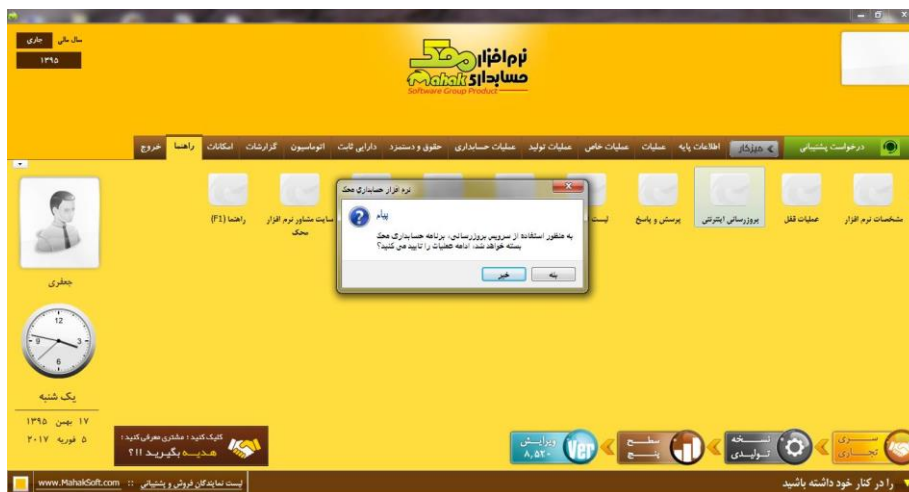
سال مالی جاری
۱۳۹۵

نرم افزار محک
حسابداری
Mahak
Software Group Product

درخواست پشتیبانی
میزکار
اطلاعات پایه
عملیات
عملیات خاص
عملیات تولید
عملیات حسابداری
حقوق و دستمزد
دارایی ثابت
اتوماسیون
گزارشات
امکانات
راهنما
خروج

مشخصات نرم افزار
عملیات قفل
بروزرسانی اینترنتی
پرسش و پاسخ
لیست
سایت مشاور نرم افزار محک
راهنما (F1)

نرم افزار حسابداری محک
پیام
به منظور استفاده از سرویس بروزرسانی، برنامه حسابداری محک بسته خواهد شد. ادامه عملیات را تایید می کنید؟
بله
خیر

جعفری

12
3
6
9

یک شنبه
۱۷ بهمن ۱۳۹۵
۵ فوریه ۲۰۱۷

کلیک کنید ؛ مشتری معرفی کنید ؛
هدیه بگیرید !!؟

ویرایش
۸,۵۳۰
Ver
سطح
پنج
نسخه
تولیدی
سری
تجاری

www.MahakSoft.com :: لیست نمایندگان فروش و پشتیبانی
را در کنار خود داشته باشید